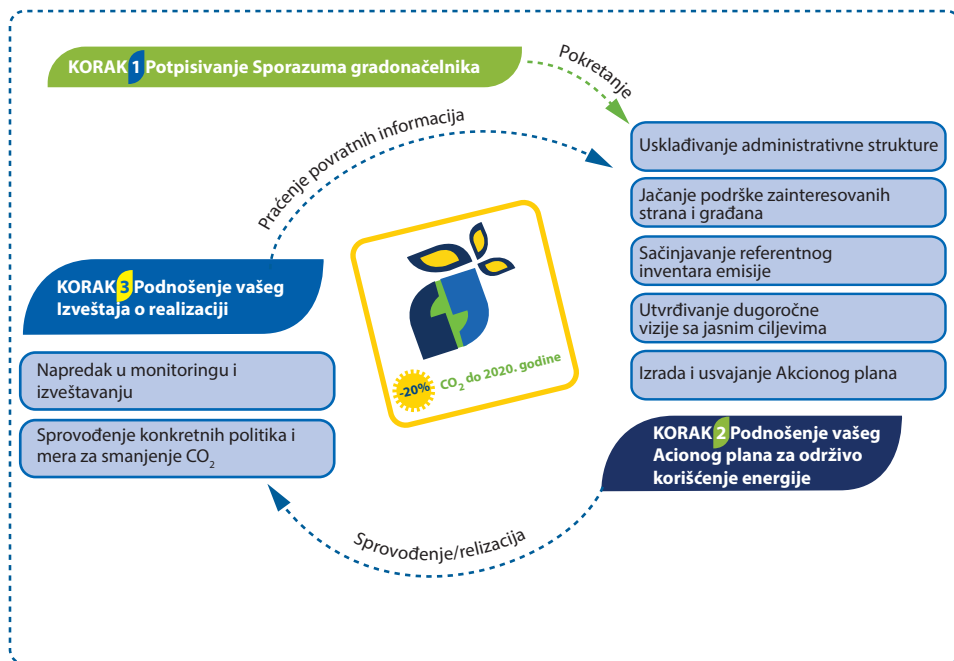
KORAK 1 Potpisivanje Sporazuma gradonačelnika

Pokretanje

Usklađivanje administrativne strukture

Jačanje podrške zainteresovanih strana i građana

Sačinjavanje referentnog inventara emisije

Utvrđivanje dugoročne vizije sa jasnim ciljevima

Izrada i usvajanje Akcionog plana

KORAK 2 Podnošenje vašeg Acionog plana za održivo korišćenje energije

Sprovođenje/relizacija

KORAK 3 Podnošenje vašeg Izveštaja o realizaciji

Napredak u monitoringu i izveštavanju

Sprovođenje konkretnih politika i mera za smanjenje $CO_2$

Praćenje povratnih informacija

-20% $CO_2$ do 2020. godine